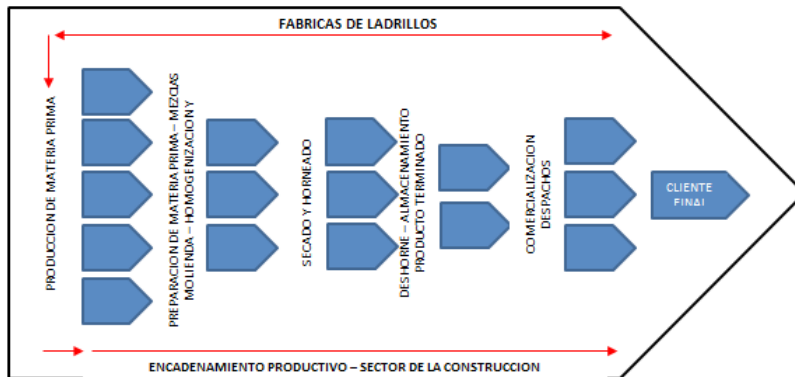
FABRICAS DE LADRILLOS

PRODUCCION DE MATERIA PRIMA

PREPARACION DE MATERIA PRIMA – MEZCLAS MOLIENDA – HOMOGENIZACION Y

SECADO Y HORNEADO

DESHORNE – ALMACENAMIENTO PRODUCTO TERMINADO

COMERCIALIZACION DESPACHOS

CLIENTE FINAL

ENCADENAMIENTO PRODUCTIVO – SECTOR DE LA CONSTRUCCION